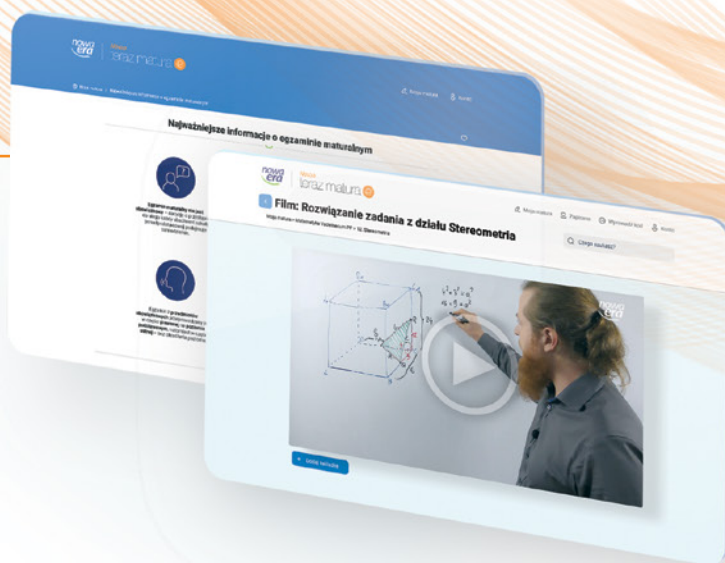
nowa era | teraz matura

Najważniejsze informacje o egzaminie maturalnym

nowa era | teraz matura

Film: Rozwiązanie zadania z działu Stereometria

Moja matura | Zapisane | Wyniesz/test | Konto

Czego szukasz?

nowa era

$a^2+a^2=d^2$

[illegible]